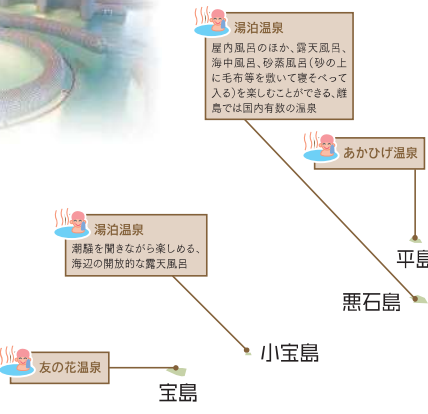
湯泊温泉
屋内風呂のほか、露天風呂、海中風呂、砂蒸風呂(砂の上に毛布等を敷いて寝そべって入る)を楽しむことができる、離島では国内有数の温泉

あかひげ温泉

平島

悪石島

湯泊温泉
潮騒を聞きながら楽しめる、海辺の開放的な露天風呂

小宝島

友の花温泉

宝島